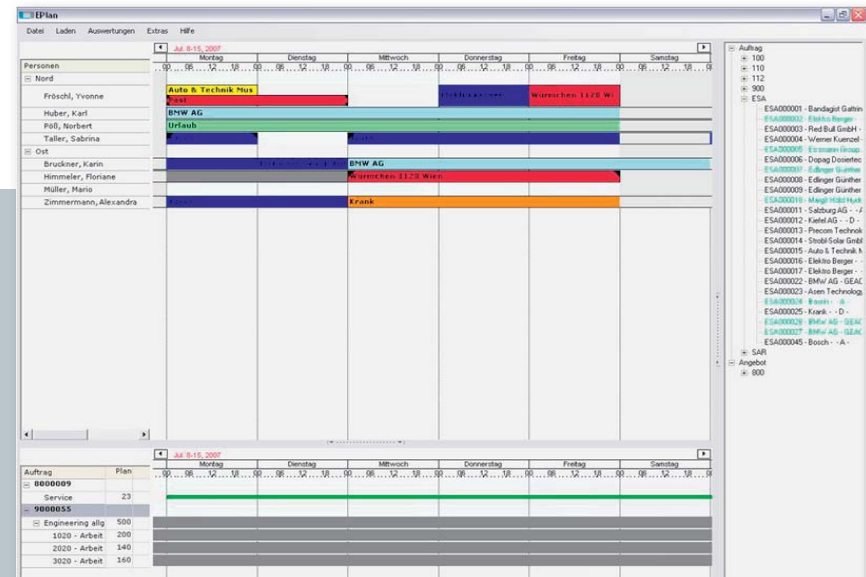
EPlan

Datei Laden Auswertungen Extras Hilfe

Jul. 8-15, 2007

Montag Dienstag Mittwoch Donnerstag Freitag Samstag

00 06 12 18 00 06 12 18 00 06 12 18 00 06 12 18 00 06 12 18 00 06 12 18

Personen
Nord
Fröschl, Yvonne
Huber, Karl
Pöß, Norbert
Taller, Sabrina
Ost
Bruckner, Karin
Himmeler, Floriane
Müller, Mario
Zimmermann, Alexandra

Auto & Technik Mus
Fest
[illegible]
Würmchen 1120 Wi
BMW AG
Urlaub
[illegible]
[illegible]
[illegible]
BMW AG
Würmchen 1120 Wien
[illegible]
Krank

Auftrag
100
110
112
900
ESA
ESA000001 - Bandagist Gattrin
ESA000002 - Elektro Berger -
ESA000003 - Red Bull GmbH -
ESA000004 - Werner Kuenzel
ESA000005 - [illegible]
ESA000006 - Dopag Dosiertec
ESA000007 - Edlinger Günther
ESA000008 - Edlinger Günther
ESA000009 - Edlinger Günther
ESA000010 - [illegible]
ESA000011 - Salzburg AG - -
ESA000012 - Kiefel AG - - D -
ESA000013 - Precom Technok
ESA000014 - Strobl Solar Gmbl
ESA000015 - Auto & Technik M
ESA000016 - Elektro Berger - -
ESA000017 - Elektro Berger - -
ESA000022 - BMW AG - GEAC
ESA000023 - Asen Technolog
ESA000024 - Bosch - - A -
ESA000025 - Krank - - D -
ESA000026 - BMW AG - GEAC
ESA000027 - BMW AG - GEAC
ESA000045 - Bosch - - A -
SAR
Angebot
800

Jul. 8-15, 2007

Montag Dienstag Mittwoch Donnerstag Freitag Samstag

Auftrag | Plan
8000009
Service | 23
9000055
Engineering allg | 500
1020 - Arbeit | 200
2020 - Arbeit | 140
3020 - Arbeit | 160